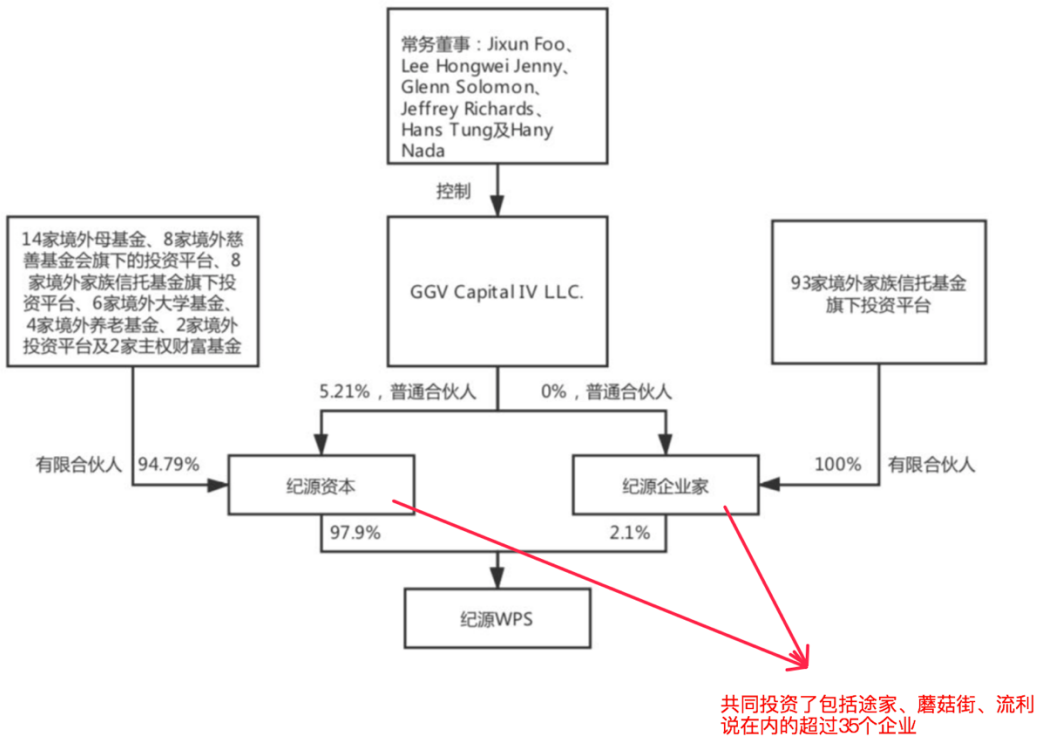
常务董事：Jixun Foo、Lee Hongwei Jenny、Glenn Solomon、Jeffrey Richards、Hans Tung及Hany Nada

控制

14家境外母基金、8家境外慈善基金会旗下的投资平台、8家境外家族信托基金旗下投资平台、6家境外大学基金、4家境外养老基金、2家境外投资平台及2家主权财富基金

GGV Capital IV LLC.

93家境外家族信托基金旗下投资平台

5.21%，普通合伙人

0%，普通合伙人

有限合伙人 94.79%

纪源资本

纪源企业家

100% 有限合伙人

97.9%

2.1%

纪源WPS

共同投资了包括途家、蘑菇街、流利说在内的超过35个企业